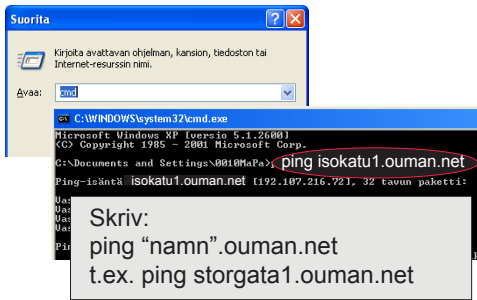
Suorita

?

X

Kirjoita avattavan ohjelman, kansion, tiedoston tai Internet-resurssin nimi.

Avaa: cmd

C:\WINDOWS\system32\cmd.exe

Microsoft Windows XP [versio 5.1.2600]
(C) Copyright 1985 - 2001 Microsoft Corp.

C:\Documents and Settings\0010MaPa> ping isokatu1.ouman.net

Ping-isäntä isokatu1.ouman.net [192.107.216.72], 32 tavun paketti:

Vas
Vas
Vas
Vas

Pin

Skriv:
ping "namn".ouman.net
t.ex. ping storgata1.ouman.net